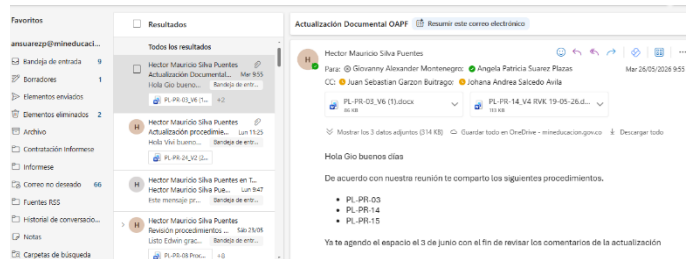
Favoritos
ansuarezp@mineducaci...
Bandeja de entrada 9
Borradores 1
Elementos enviados
Elementos eliminados 2
Archivo
Contratación Informese
Informese
Correo no deseado 66
Fuentes RSS
Historial de conversacio...
Notas
Carpetas de búsqueda

Resultados
Todos los resultados
Hector Mauricio Silva Puentes
Actualización Documental... Mar 9:55
Hola Gio buenos... Bandeja de ent...
PL-PR-03_V6 (1)... +2
Hector Mauricio Silva Puentes
Actualización procedimie... Lun 15:25
Hola Vivi buenos... Bandeja de ent...
PL-PR-24_V2 (...
Hector Mauricio Silva Puentes en T...
Hector Mauricio Silva Puentes Lun 9:47
Este mensaje pr... Bandeja de ent...
Hector Mauricio Silva Puentes
Revisión procedimientos ... Sáb 25/05
Listo Edwin grac... Bandeja de ent...
PL-PR-03 Proc... +0

Actualización Documental OAPF Resumir este correo electrónico
Hector Mauricio Silva Puentes
Para: Giovanny Alexander Montenegro; Angela Patricia Suarez Plazas
CC: Juan Sebastian Garzon Buitrago; Johana Andrea Salcedo Avila
Mar 26/05/2026 9:55
PL-PR-03_V6 (1).docx 36 KB
PL-PR-14_V4 RVK 19-05-26.doc... 35 KB
Mostrar los 3 datos adjuntos (314 KB) Guardar todo en OneDrive - mineducacion.gov.co Descargar todo

Hola Gio buenos días

De acuerdo con nuestra reunión te comparto los siguientes procedimientos.

- PL-PR-03
- PL-PR-14
- PL-PR-15

Ya te agendo el espacio el 3 de junio con el fin de revisar los comentarios de la actualización